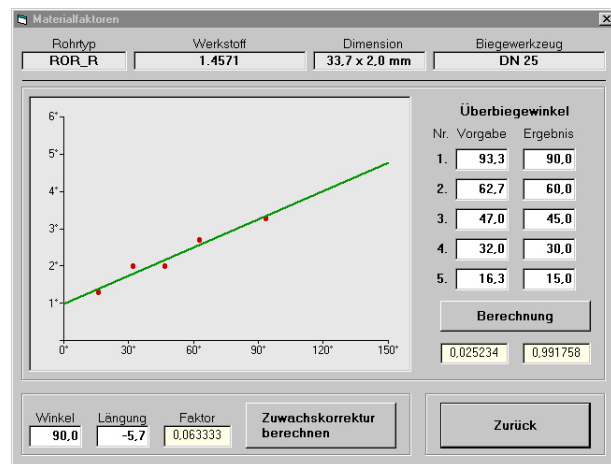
Materialfaktoren

| Rohrtyp | Werkstoff | Dimension | Biegewerkzeug |
|---|---|---|---|
| ROR_R | 1.4571 | 33,7 x 2,0 mm | DN 25 |

6°
5°
4°
3°
2°
1°
0° 30° 60° 90° 120° 150°

Überbiegewinkel

| Nr. | Vorgabe | Ergebnis |
|---|---|---|
| 1. | 93,3 | 90,0 |
| 2. | 62,7 | 60,0 |
| 3. | 47,0 | 45,0 |
| 4. | 32,0 | 30,0 |
| 5. | 16,3 | 15,0 |

Berechnung

0,025234 0,991758

| Winkel | Längung | Faktor |
|---|---|---|
| 90,0 | -5,7 | 0,063333 |

Zuwachskorrektur berechnen

Zurück